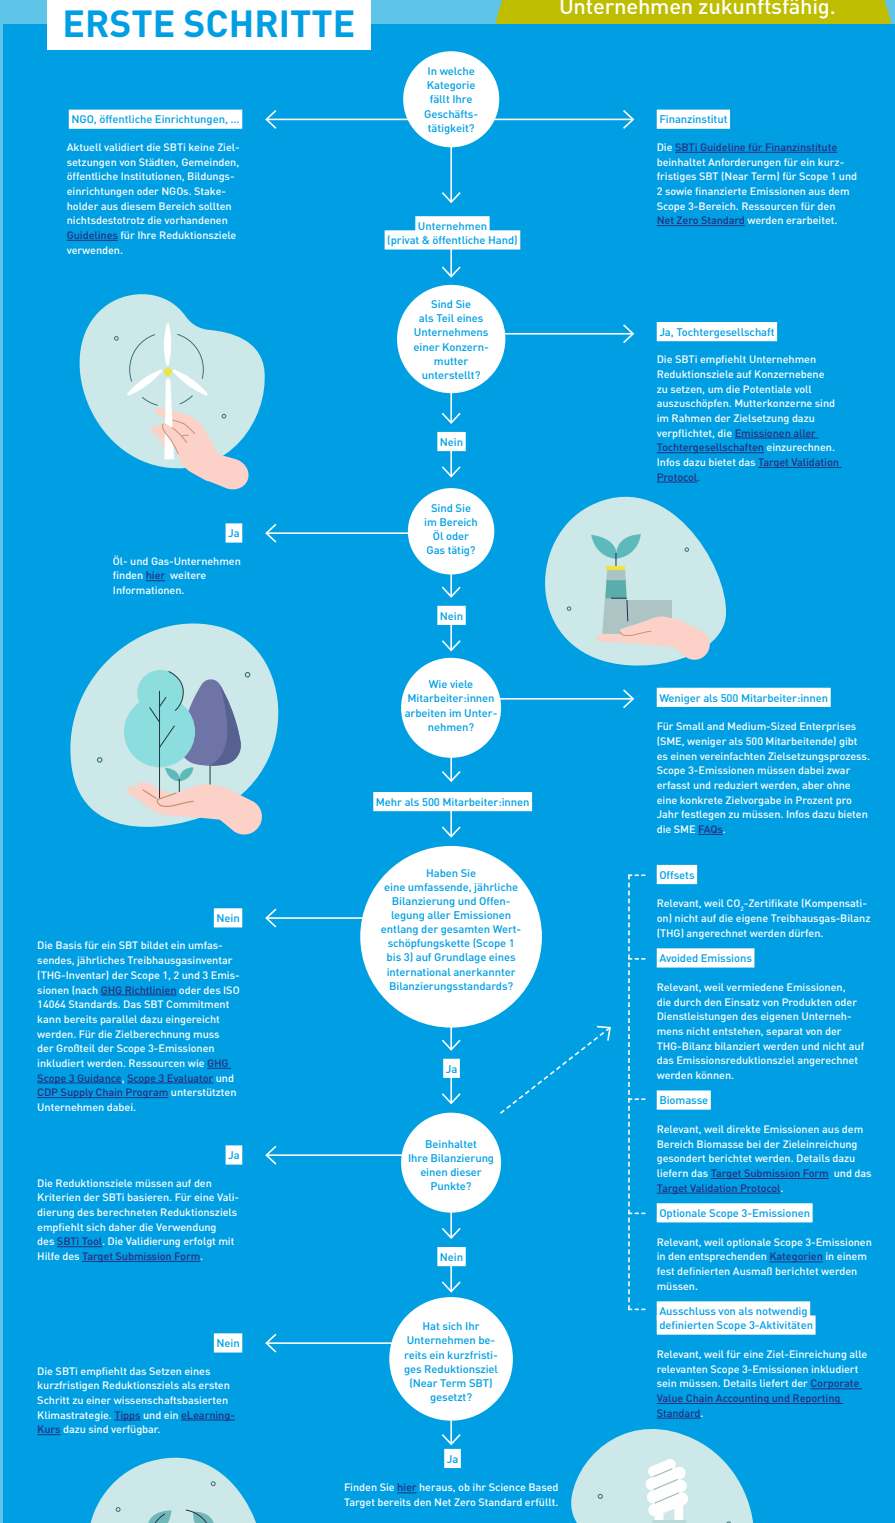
ERSTE SCHRITTE

Unternehmen zukunftsfähig.

In welche Kategorie fällt Ihre Geschäftstätigkeit?

NGO, öffentliche Einrichtungen, ...

Aktuell validiert die SBTi keine Zielsetzungen von Städten, Gemeinden, öffentliche Institutionen, Bildungseinrichtungen oder NGOs. Stakeholder aus diesem Bereich sollten nichtsdestotrotz die vorhandenen Guidelines für Ihre Reduktionsziele verwenden.

Finanzinstitut

Die SBTi Guideline für Finanzinstitute beinhaltet Anforderungen für ein kurzfristiges SBT (Near Term) für Scope 1 und 2 sowie finanzierte Emissionen aus dem Scope 3-Bereich. Ressourcen für den Net Zero Standard werden erarbeitet.

Unternehmen (privat & öffentliche Hand)

Sind Sie als Teil eines Unternehmens einer Konzernmutter unterstellt?

Ja, Tochtergesellschaft

Die SBTi empfiehlt Unternehmen Reduktionsziele auf Konzernebene zu setzen, um die Potentiale voll auszuschöpfen. Mutterkonzerne sind im Rahmen der Zielsetzung dazu verpflichtet, die Emissionen aller Tochtergesellschaften einzurechnen. Infos dazu bietet das Target Validation Protocol.

Nein

Sind Sie im Bereich Öl oder Gas tätig?

Ja

Öl- und Gas-Unternehmen finden hier weitere Informationen.

Nein

Wie viele Mitarbeiter:innen arbeiten im Unternehmen?

Weniger als 500 Mitarbeiter:innen

Für Small and Medium-Sized Enterprises (SME, weniger als 500 Mitarbeitende) gibt es einen vereinfachten Zielsetzungsprozess. Scope 3-Emissionen müssen dabei zwar erfasst und reduziert werden, aber ohne eine konkrete Zielvorgabe in Prozent pro Jahr festlegen zu müssen. Infos dazu bieten die SME FAQs.

Mehr als 500 Mitarbeiter:innen

Haben Sie eine umfassende, jährliche Bilanzierung und Offenlegung aller Emissionen entlang der gesamten Wertschöpfungskette (Scope 1 bis 3) auf Grundlage eines international anerkannter Bilanzierungsstandards?

Nein

Die Basis für ein SBT bildet ein umfassendes, jährliches Treibhausgasinventar (THG-Inventar) der Scope 1, 2 und 3 Emissionen (nach GHG Richtlinien oder des ISO 14064 Standards. Das SBT Commitment kann bereits parallel dazu eingereicht werden. Für die Zielberechnung muss der Großteil der Scope 3-Emissionen inkludiert werden. Ressourcen wie GHG Scope 3 Guidance, Scope 3 Evaluator und CDP Supply Chain Program unterstützten Unternehmen dabei.

Offsets

Relevant, weil $CO_2$-Zertifikate (Kompensation) nicht auf die eigene Treibhausgas-Bilanz (THG) angerechnet werden dürfen.

Avoided Emissions

Relevant, weil vermiedene Emissionen, die durch den Einsatz von Produkten oder Dienstleistungen des eigenen Unternehmens nicht entstehen, separat von der THG-Bilanz bilanziert werden und nicht auf das Emissionsreduktionsziel angerechnet werden können.

Ja

Beinhaltet Ihre Bilanzierung einen dieser Punkte?

Biomasse

Relevant, weil direkte Emissionen aus dem Bereich Biomasse bei der Zieleinreichung gesondert berichtet werden. Details dazu liefern das Target Submission Form und das Target Validation Protocol.

Ja

Die Reduktionsziele müssen auf den Kriterien der SBTi basieren. Für eine Validierung des berechneten Reduktionsziels empfiehlt sich daher die Verwendung des SBTi Tool. Die Validierung erfolgt mit Hilfe des Target Submission Form.

Optionale Scope 3-Emissionen

Relevant, weil optionale Scope 3-Emissionen in den entsprechenden Kategorien in einem fest definierten Ausmaß berichtet werden müssen.

Nein

Ausschluss von als notwendig definierten Scope 3-Aktivitäten

Hat sich Ihr Unternehmen bereits ein kurzfristiges Reduktionsziel (Near Term SBT) gesetzt?

Nein

Die SBTi empfiehlt das Setzen eines kurzfristigen Reduktionsziels als ersten Schritt zu einer wissenschaftsbasierten Klimastrategie. Tipps und ein eLearning-Kurs dazu sind verfügbar.

Relevant, weil für eine Ziel-Einreichung alle relevanten Scope 3-Emissionen inkludiert sein müssen. Details liefert der Corporate Value Chain Accounting und Reporting Standard.

Ja

Finden Sie hier heraus, ob ihr Science Based Target bereits den Net Zero Standard erfüllt.